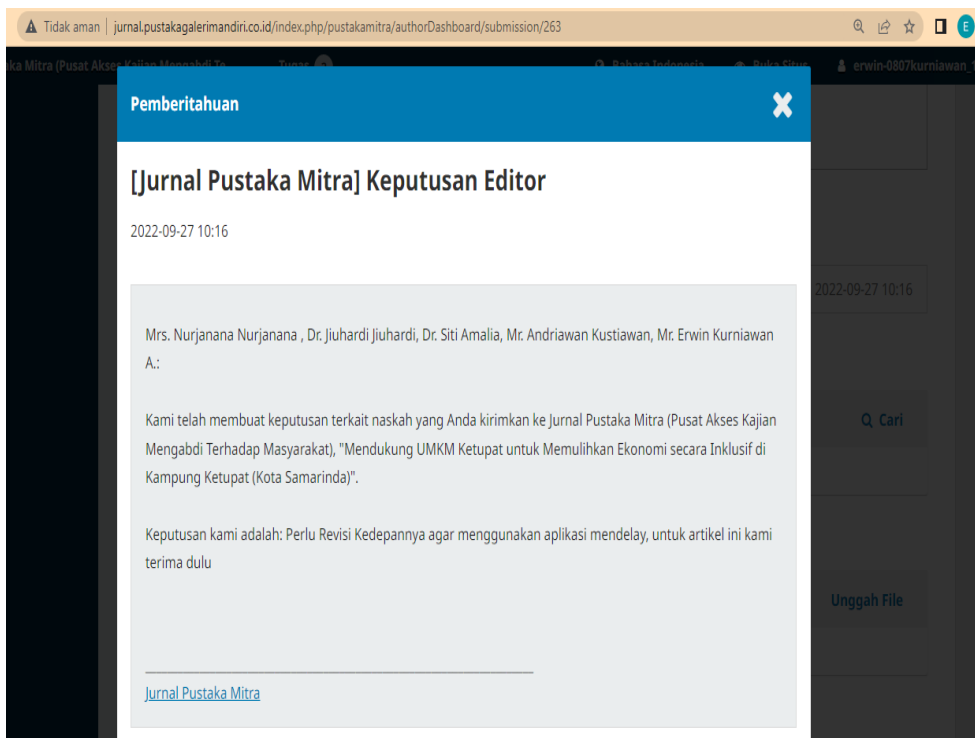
Tidak aman | jurnal.pustakagalerimandiri.co.id/index.php/pustakamitra/authorDashboard/submission/263

E

aka Mitra (Pusat Akses Kajian Mengabdi Te... Tugas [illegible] Bahasa Indonesia Buka Situs erwin-0807kurniawan_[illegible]

Pemberitahuan

[Jurnal Pustaka Mitra] Keputusan Editor

2022-09-27 10:16

Mrs. Nurjanana Nurjanana , Dr. Jiuhardi Jiuhardi, Dr. Siti Amalia, Mr. Andriawan Kustiawan, Mr. Erwin Kurniawan A.:

Kami telah membuat keputusan terkait naskah yang Anda kirimkan ke Jurnal Pustaka Mitra (Pusat Akses Kajian Mengabdi Terhadap Masyarakat), "Mendukung UMKM Ketupat untuk Memulihkan Ekonomi secara Inklusif di Kampung Ketupat (Kota Samarinda)".

Keputusan kami adalah: Perlu Revisi Kedepannya agar menggunakan aplikasi mendelay, untuk artikel ini kami terima dulu

Jurnal Pustaka Mitra

2022-09-27 10:16

Cari

Unggah File